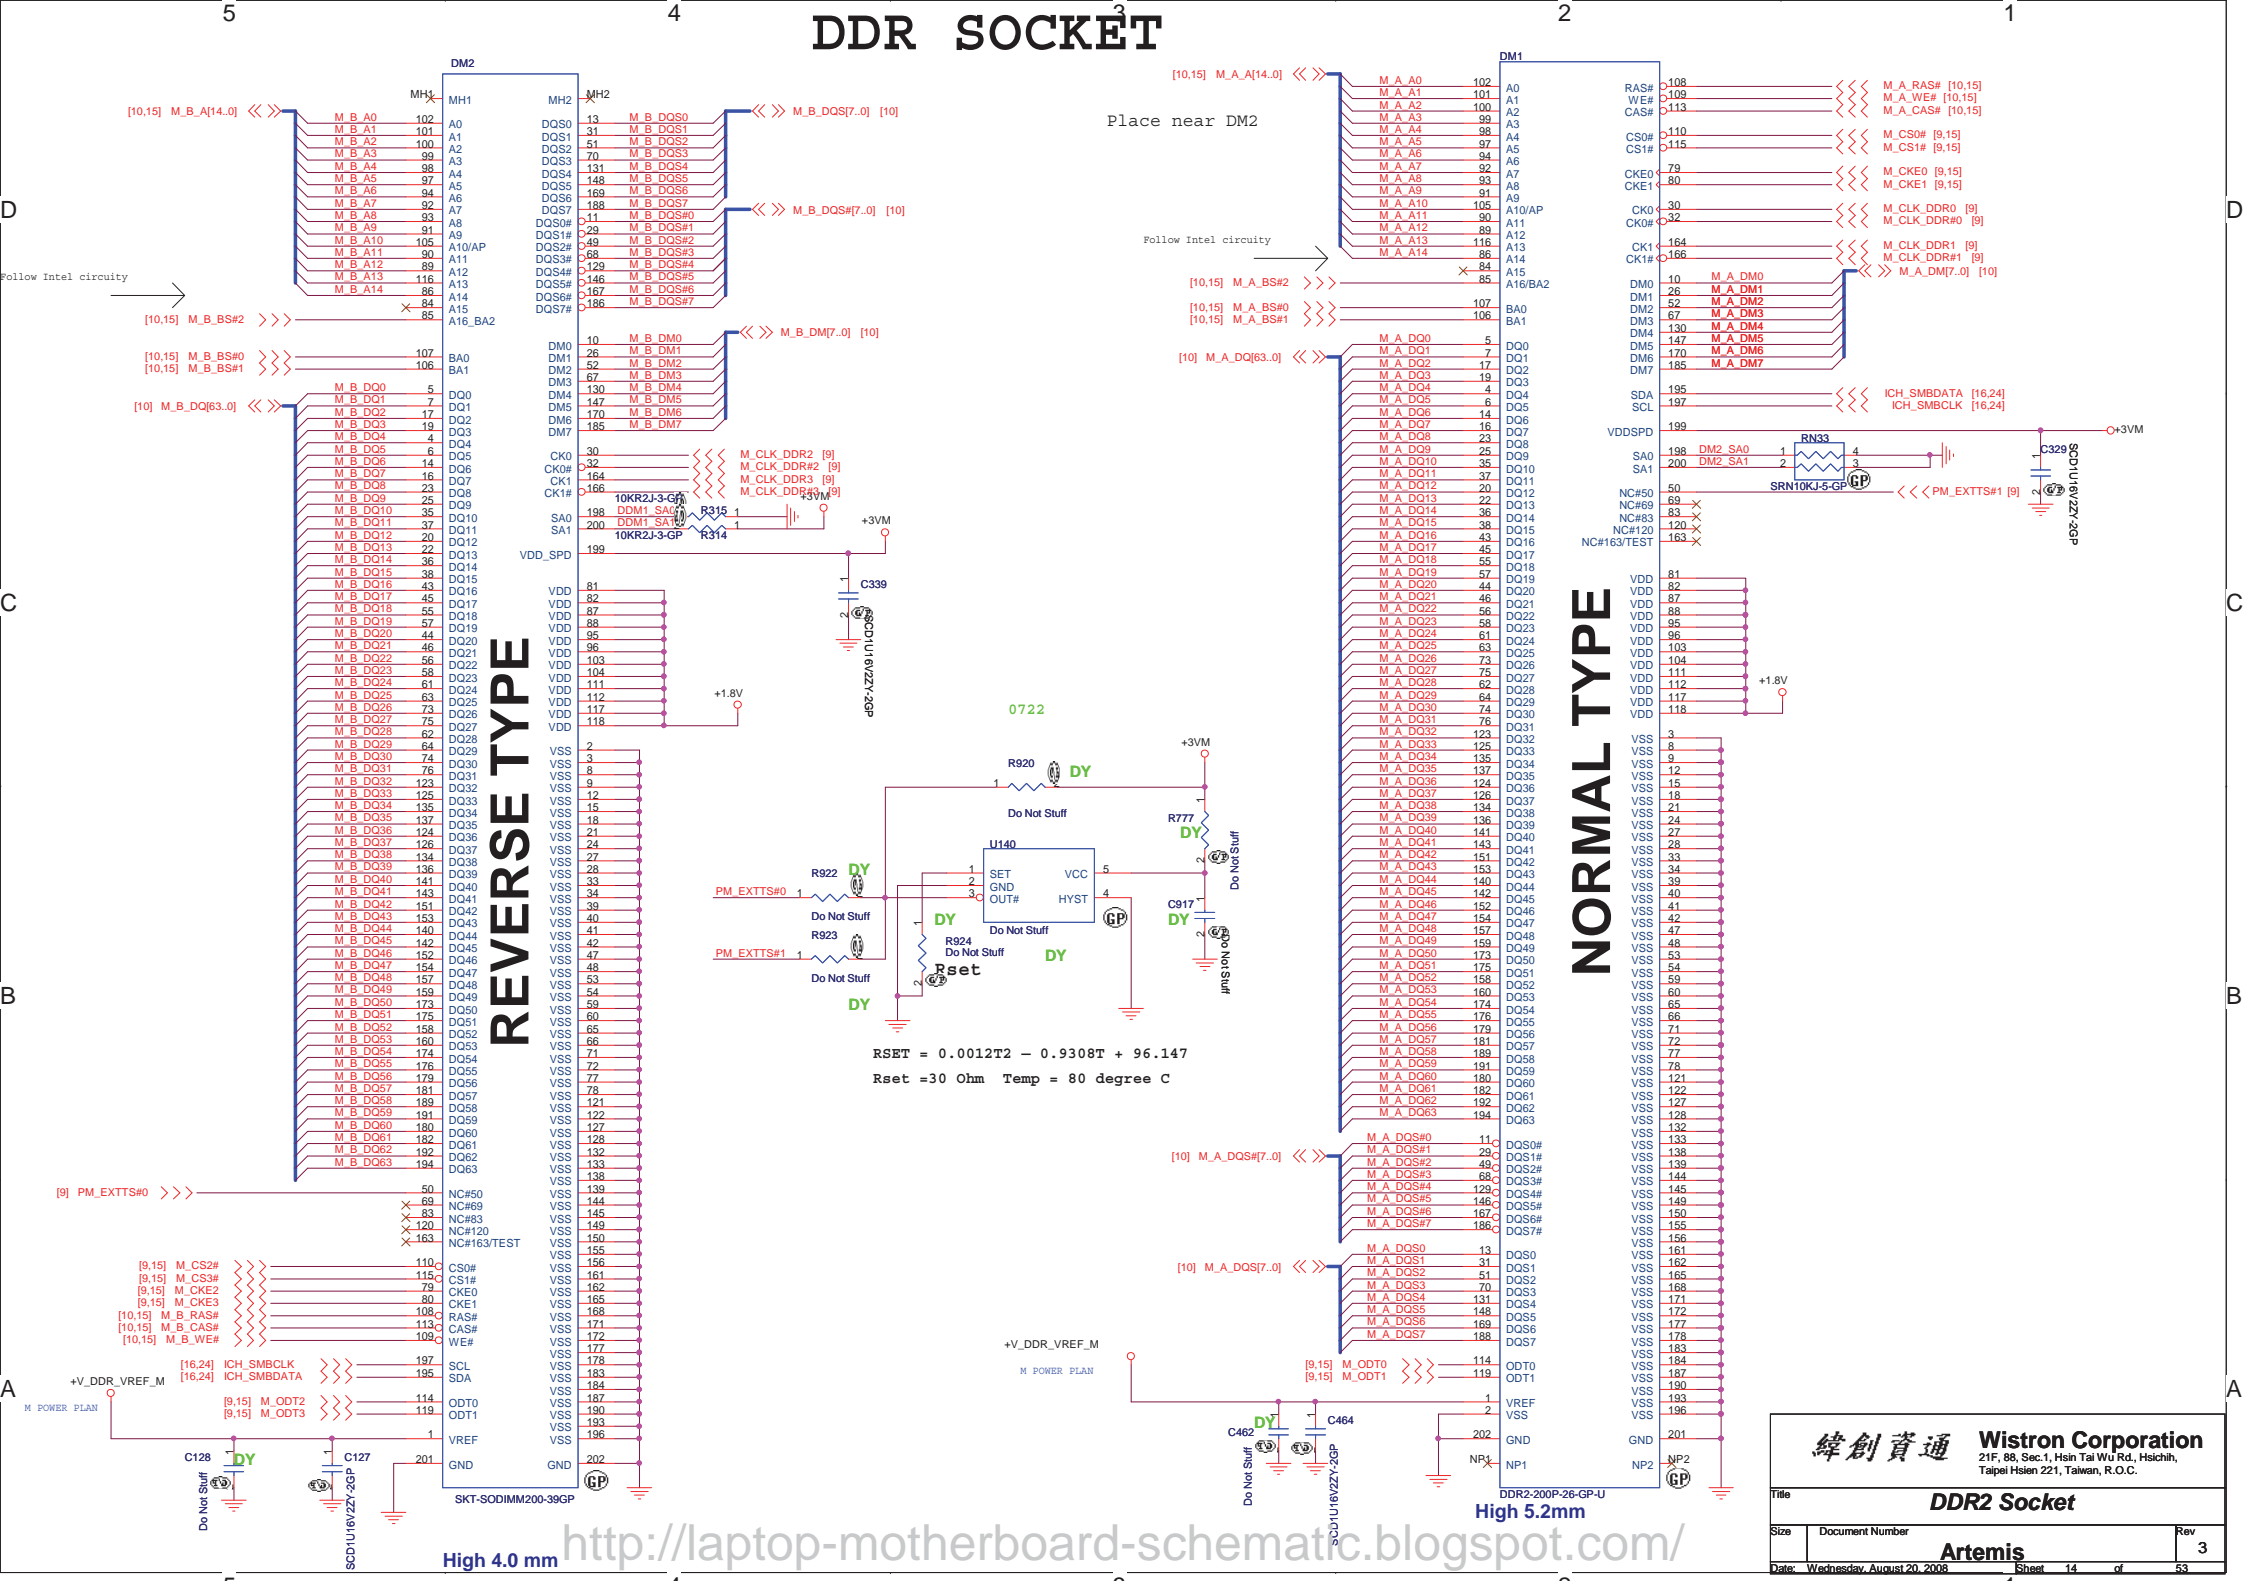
DDR SOCKET

5 4 3 2 1

D C B A

DM2

MH1 MH2

[10,15] M_B_A[14..0]

M_B_A0 102 A0
M_B_A1 101 A1
M_B_A2 100 A2
M_B_A3 99 A3
M_B_A4 98 A4
M_B_A5 97 A5
M_B_A6 94 A6
M_B_A7 92 A7
M_B_A8 93 A8
M_B_A9 91 A9
M_B_A10 105 A10/AP
M_B_A11 90 A11
M_B_A12 89 A12
M_B_A13 116 A13
M_B_A14 86 A14
84 A15
85 A16_BA2

Follow Intel circuity

[10,15] M_B_BS#2
[10,15] M_B_BS#0 107 BA0
[10,15] M_B_BS#1 106 BA1

[10] M_B_DQ[63..0]

DQS0 13 M_B_DQS0
DQS1 31 M_B_DQS1
DQS2 51 M_B_DQS2
DQS3 70 M_B_DQS3
DQS4 131 M_B_DQS4
DQS5 148 M_B_DQS5
DQS6 169 M_B_DQS6
DQS7 188 M_B_DQS7
M_B_DQS[7..0] [10]

DQS0# 11 M_B_DQS#0
DQS1# 29 M_B_DQS#1
DQS2# 49 M_B_DQS#2
DQS3# 68 M_B_DQS#3
DQS4# 129 M_B_DQS#4
DQS5# 146 M_B_DQS#5
DQS6# 167 M_B_DQS#6
DQS7# 186 M_B_DQS#7
M_B_DQS#[7..0] [10]

DM0 10 M_B_DM0
DM1 26 M_B_DM1
DM2 52 M_B_DM2
DM3 67 M_B_DM3
DM4 130 M_B_DM4
DM5 147 M_B_DM5
DM6 170 M_B_DM6
DM7 185 M_B_DM7
M_B_DM[7..0] [10]

CK0 30 M_CLK_DDR2 [9]
CK0# 32 M_CLK_DDR#2 [9]
CK1 164 M_CLK_DDR3 [9]
CK1# 166 M_CLK_DDR#3 [9]

10KR2J-3-GP
SA0 198 DDM1_SA0 R315
SA1 200 DDM1_SA1 R314
10KR2J-3-GP
+3VM
VDD_SPD 199
C339
SCD1U16V2ZY-2GP

REVERSE TYPE

+1.8V

[9] PM_EXTTS#0
NC#50 50
NC#69 69
NC#83 83
NC#120 120
NC#163/TEST 163

[9,15] M_CS2# 110 CS0#
[9,15] M_CS3# 115 CS1#
[9,15] M_CKE2 79 CKE0
[9,15] M_CKE3 80 CKE1
[10,15] M_B_RAS# 108 RAS#
[10,15] M_B_CAS# 113 CAS#
[10,15] M_B_WE# 109 WE#

[16,24] ICH_SMBCLK 197 SCL
[16,24] ICH_SMBDATA 195 SDA

[9,15] M_ODT2 114 ODT0
[9,15] M_ODT3 119 ODT1

+V_DDR_VREF_M
M POWER PLAN
1 VREF
201 GND GND 202

C128 DY C127
Do Not Stuff
SCD1U16V2ZY-2GP
SKT-SODIMM200-39GP
High 4.0 mm

Place near DM2
Follow Intel circuity

0722
+3VM
R920 DY
Do Not Stuff
R777 DY
Do Not Stuff
U140
SET VCC
GND
OUT# HYST
R922 DY
PM_EXTTS#0
Do Not Stuff
DY
R924
Do Not Stuff
Rset
R923
PM_EXTTS#1
Do Not Stuff
DY
Do Not Stuff
C917 DY
Do Not Stuff
DY

RSET = 0.0012T2 – 0.9308T + 96.147
Rset =30 Ohm Temp = 80 degree C

+V_DDR_VREF_M
M POWER PLAN

DM1
[10,15] M_A_A[14..0]
[10,15] M_A_BS#2
[10,15] M_A_BS#0 107 BA0
[10,15] M_A_BS#1 106 BA1
[10] M_A_DQ[63..0]

RAS# 108 M_A_RAS# [10,15]
WE# 109 M_A_WE# [10,15]
CAS# 113 M_A_CAS# [10,15]
CS0# 110 M_CS0# [9,15]
CS1# 115 M_CS1# [9,15]
CKE0 79 M_CKE0 [9,15]
CKE1 80 M_CKE1 [9,15]
CK0 30 M_CLK_DDR0 [9]
CK0# 32 M_CLK_DDR#0 [9]
CK1 164 M_CLK_DDR1 [9]
CK1# 166 M_CLK_DDR#1 [9]
DM0 10 M_A_DM0
DM1 26 M_A_DM1
DM2 52 M_A_DM2
DM3 67 M_A_DM3
DM4 130 M_A_DM4
DM5 147 M_A_DM5
DM6 170 M_A_DM6
DM7 185 M_A_DM7
M_A_DM[7..0] [10]
SDA 195 ICH_SMBDATA [16,24]
SCL 197 ICH_SMBCLK [16,24]
VDDSPD 199 +3VM
SA0 198 DM2_SA0 RN33
SA1 200 DM2_SA1
SRN10KJ-5-GP
NC#50 50 PM_EXTTS#1 [9]
C329 SCD1U16V2ZY-2GP

NORMAL TYPE
+1.8V

[10] M_A_DQS#[7..0]
[10] M_A_DQS[7..0]
[9,15] M_ODT0 114 ODT0
[9,15] M_ODT1 119 ODT1
VREF
VSS
GND GND
NP1 NP2
C462 DY C464
Do Not Stuff
SCD1U16V2ZY-2GP
DDR2-200P-26-GP-U
High 5.2mm

緯創資通 Wistron Corporation
21F, 88, Sec.1, Hsin Tai Wu Rd., Hsichih, Taipei Hsien 221, Taiwan, R.O.C.
Title
DDR2 Socket
Size Document Number Rev
Artemis 3
Date: Wednesday, August 20, 2008 Sheet 14 of 53

http://laptop-motherboard-schematic.blogspot.com/